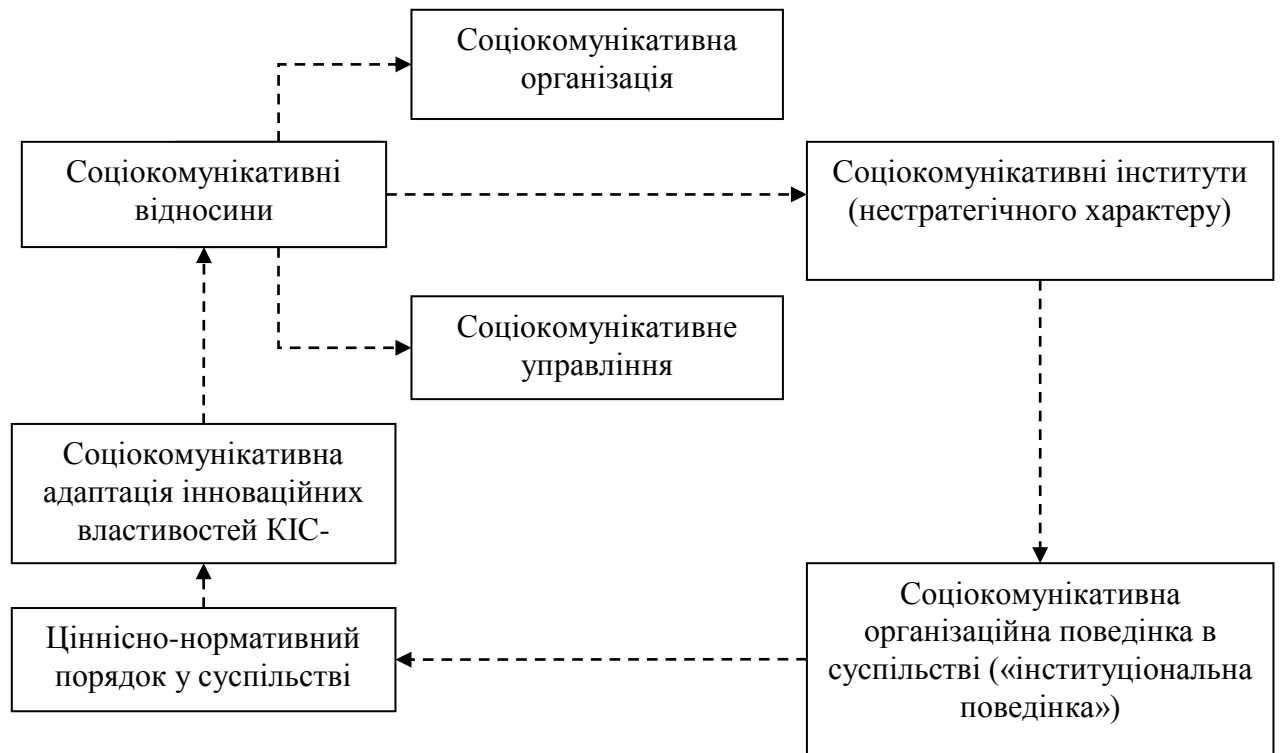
Соціокомунікативна організація

Соціокомунікативні відносини

Соціокомунікативні інститути (нестратегічного характеру)

Соціокомунікативне управління

Соціокомунікативна адаптація інноваційних властивостей КІС-

Ціннісно-нормативний порядок у суспільстві

Соціокомунікативна організаційна поведінка в суспільстві («інституціональна поведінка»)